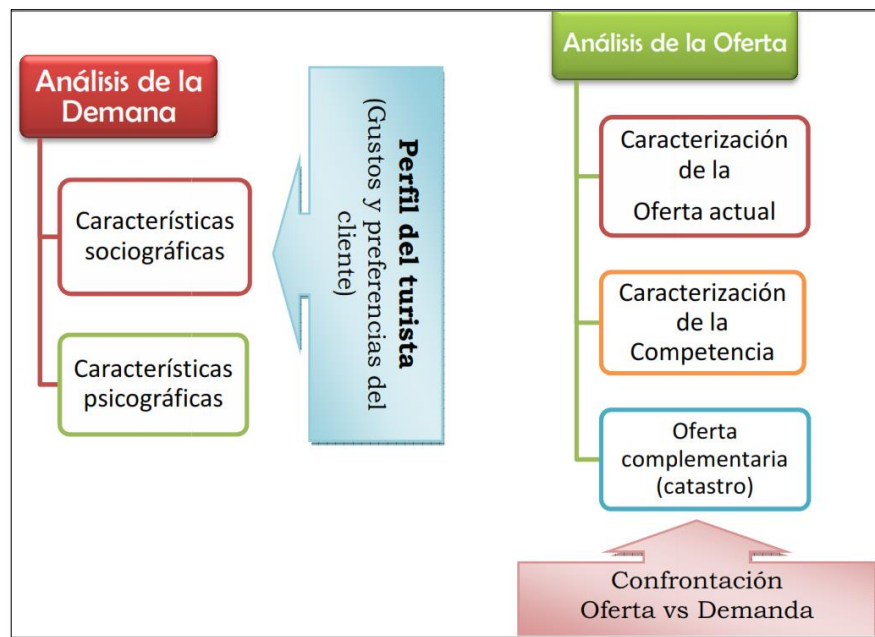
Análisis de la Demana

Características sociográficas

Características psicográficas

Perfil del turista
(Gustos y preferencias del cliente)

Análisis de la Oferta

Caracterización de la Oferta actual

Caracterización de la Competencia

Oferta complementaria (catastro)

Confrontación
Oferta vs Demanda